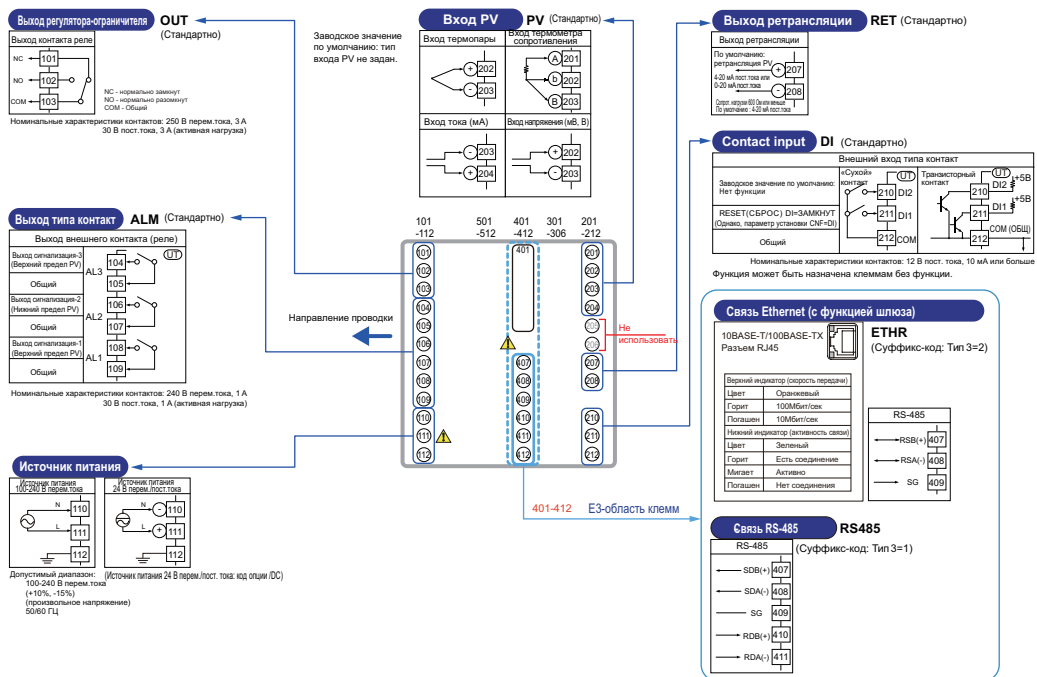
Выход регулятора-ограничителя **OUT** (Стандартно)

Выход контакта реле

NC 101
NO 102
COM 103

NC - нормально замкнут
NO - нормально разомкнут
COM - Общий

Номинальные характеристики контактов: 250 В перем.тока, 3 А
30 В пост.тока, 3 А (активная нагрузка)

Заводское значение по умолчанию: тип входа PV не задан.

Вход PV **PV** (Стандартно)

Вход термопары
202
203

Вход термометра сопротивления
A 201
b 202
B 203

Вход тока (мА)
203
204

Вход напряжения (мВ, В)
202
203

Выход ретрансляции **RET** (Стандартно)

Выход ретрансляции

По умолчанию: ретрансляция PV
4-20 мА пост.тока или 0-20 мА пост.тока
207
208
Сопрот. нагрузки 600 Ом или меньше
По умолчанию : 4-20 мА пост.тока

Contact input **DI** (Стандартно)

Внешний вход типа контакт

Заводское значение по умолчанию: Нет функции
RESET(СБРОС) DI=ЗАМКНУТ (Однако, параметр установки CNF=DI)
Общий

«Сухой» контакт
UT
210 DI2
211 DI1
212 COM

Транзисторный контакт
UT
DI2 +5В
210
DI1 +5В
211
COM (ОБЩ)
212

Номинальные характеристики контактов: 12 В пост. тока, 10 мА или больше
Функция может быть назначена клеммам без функции.

Выход типа контакт **ALM** (Стандартно)

Выход внешнего контакта (реле)

Выход сигнализация-3 (Верхний предел PV)
104
AL3
UT
Общий
105
Выход сигнализация-2 (Нижний предел PV)
106
AL2
Общий
107
Выход сигнализация-1 (Верхний предел PV)
108
AL1
Общий
109

Номинальные характеристики контактов: 240 В перем.тока, 1 А
30 В пост.тока, 1 А (активная нагрузка)

101 -112
501 -512
401 -412
301 -306
201 -212

101 102 103 104 105 106 107 108 109 110 111 112
401
407 408 409 410 411 412
201 202 203 204 205 206 207 208 210 211 212

Не использовать

Направление проводки

401-412 E3-область клемм

Связь Ethernet (с функцией шлюза)

10BASE-T/100BASE-TX
Разъем RJ45

**ETHR**
(Суффикс-код: Тип 3=2)

| Верхний индикатор (скорость передачи) | |
|---|---|
| Цвет | Оранжевый |
| Горит | 100Мбит/сек |
| Погашен | 10Мбит/сек |
| Нижний индикатор (активность связи) | |
| Цвет | Зеленый |
| Горит | Есть соединение |
| Мигает | Активно |
| Погашен | Нет соединения |

RS-485
RSB(+) 407
RSA(-) 408
SG 409

Источник питания

Источник питания 100-240 В перем.тока
N 110
L 111
112

Источник питания 24 В перем./пост.тока
- 110
+ 111
112

Допустимый диапазон:
100-240 В перем.тока
(+10%, -15%)
(произвольное напряжение)
50/60 ГЦ

(Источник питания 24 В перем./пост. тока: код опции /DC)

Євязь RS-485 **RS485**

RS-485
(Суффикс-код: Тип 3=1)

SDB(+) 407
SDA(-) 408
SG 409
RDB(+) 410
RDA(-) 411